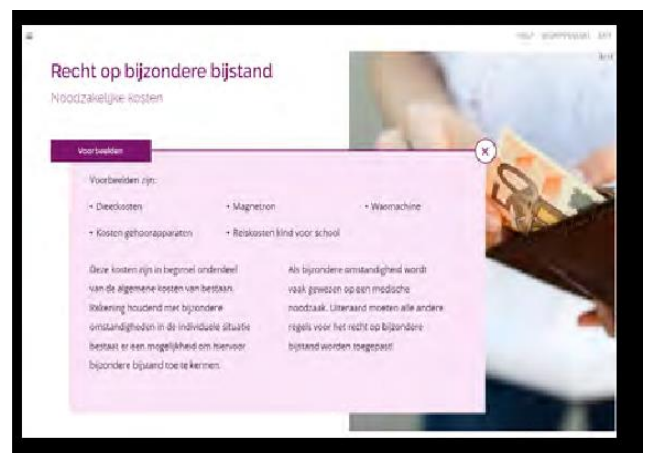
HELP WOORDENLIJST EXIT

Recht op bijzondere bijstand

Noodzakelijke kosten

Voorbeelden

Voorbeelden zijn:

• Dieetkosten

• Magnetron

• Wasmachine

• Kosten gehoorapparaten

• Reiskosten kind voor school

Deze kosten zijn in beginsel onderdeel van de algemene kosten van bestaan. Rekening houdend met bijzondere omstandigheden in de individuele situatie bestaat er een mogelijkheid om hiervoor bijzondere bijstand toe te kennen.

Als bijzondere omstandigheid wordt vaak gewezen op een medische noodzaak. Uiteraard moeten alle andere regels voor het recht op bijzondere bijstand worden toegepast!